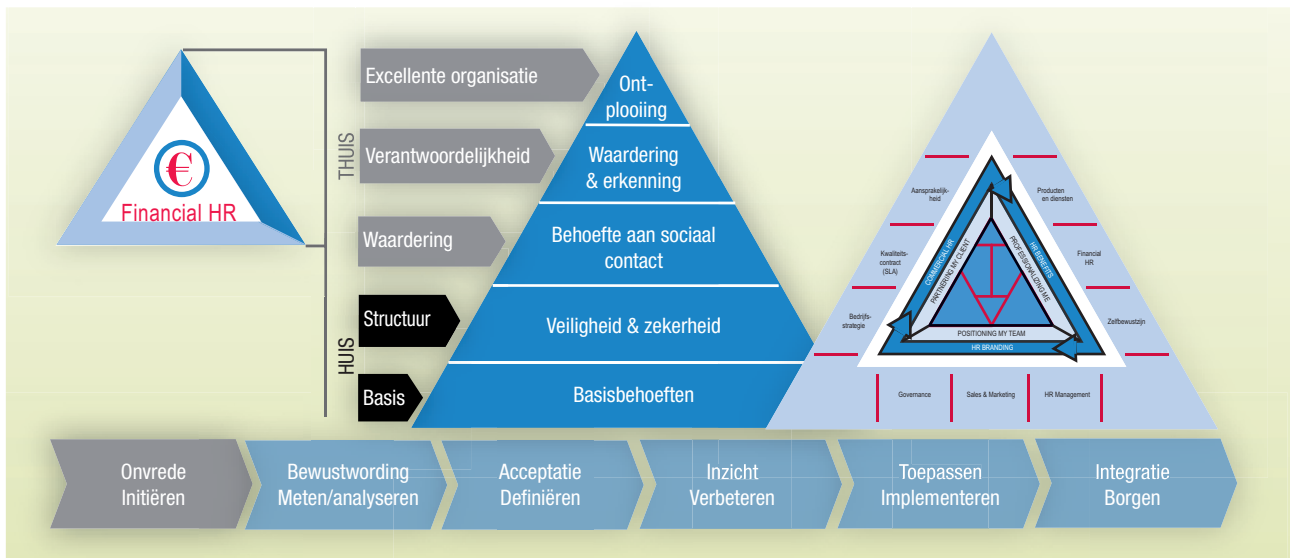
€
Financial HR

THUIS

HUIS

Excellente organisatie

Verantwoordelijkheid

Waardering

Structuur

Basis

Ontplooiing

Waardering & erkenning

Behoefte aan sociaal contact

Veiligheid & zekerheid

Basisbehoeften

Aansprakelijkheid

Producten en diensten

Kwaliteitscontract (SLA)

Financial HR

Bedrijfsstrategie

Zelfbewustzijn

COMMERCIAL HR

PARTNERING MY CLIENT

HR EXPERTS

PROFESSIONALIZING ME

POSITIONING MY TEAM

HR BRANDING

Governance

Sales & Marketing

HR Management

Onvrede
Initiëren

Bewustwording
Meten/analyseren

Acceptatie
Definiëren

Inzicht
Verbeteren

Toepassen
Implementeren

Integratie
Borgen